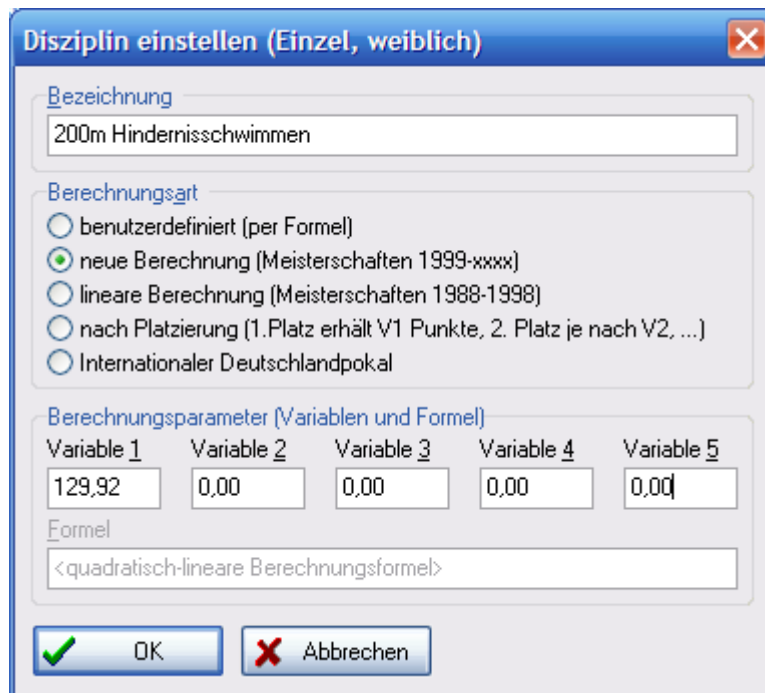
Disziplin einstellen (Einzel, weiblich)

Bezeichnung

200m Hindernisschwimmen

Berechnungsart

benutzerdefiniert (per Formel)

neue Berechnung (Meisterschaften 1999-xxxx)

lineare Berechnung (Meisterschaften 1988-1998)

nach Platzierung (1.Platz erhält V1 Punkte, 2. Platz je nach V2, ...)

Internationaler Deutschlandpokal

Berechnungsparameter (Variablen und Formel)

| Variable 1 | Variable 2 | Variable 3 | Variable 4 | Variable 5 |
|---|---|---|---|---|
| 129,92 | 0,00 | 0,00 | 0,00 | 0,00 |

Formel

<quadratisch-lineare Berechnungsformel>

OK

Abbrechen